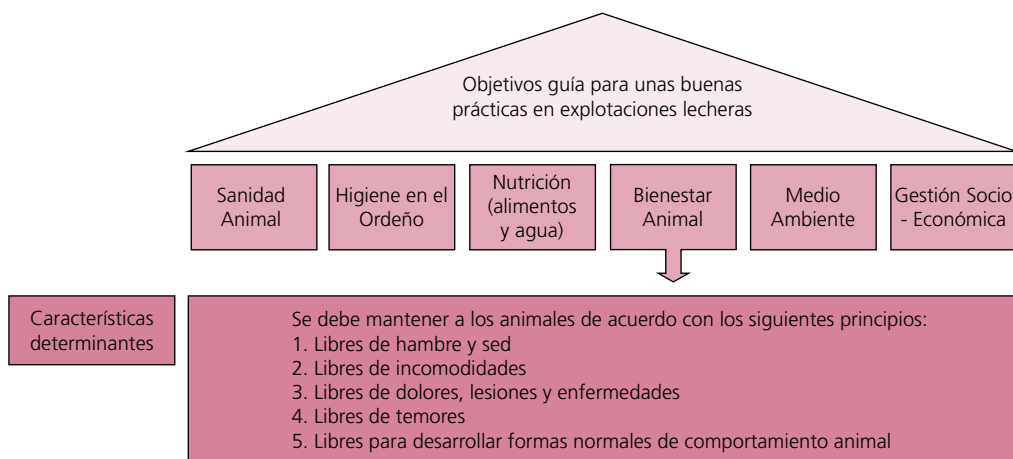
Objetivos guía para unas buenas prácticas en explotaciones lecheras

Sanidad Animal

Higiene en el Ordeño

Nutrición (alimentos y agua)

Bienestar Animal

Medio Ambiente

Gestión Socio - Económica

Características determinantes

Se debe mantener a los animales de acuerdo con los siguientes principios:
1. Libres de hambre y sed
2. Libres de incomodidades
3. Libres de dolores, lesiones y enfermedades
4. Libres de temores
5. Libres para desarrollar formas normales de comportamiento animal